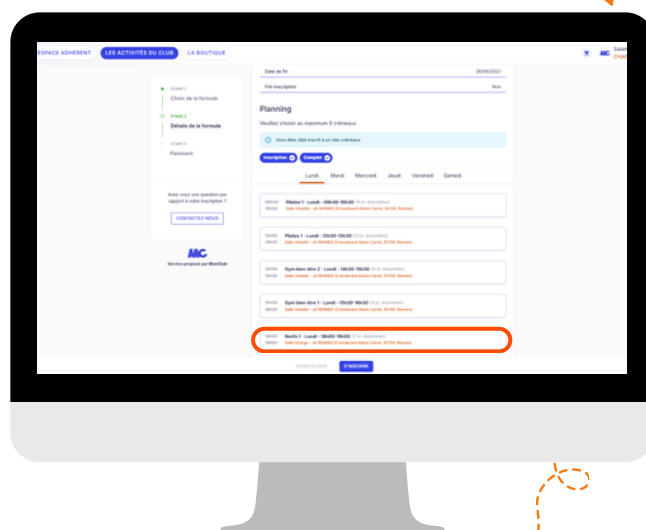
ESPACE ADHÉRENT LES ACTIVITÉS DU CLUB LA BOUTIQUE

ÉTAPE 1
Choix de la formule

ÉTAPE 2
Détails de la formule

ÉTAPE 3
Paiement

Avez-vous une question par rapport à votre inscription ?

CONTACTEZ-NOUS

MC
Service proposé par MonClub

Date de fin 26/06/2027

Pré-inscription Non

Planning

Veuillez choisir au maximum 6 créneaux

Vous êtes déjà inscrit à un des créneaux

Inscription Complet

Lundi Mardi Mercredi Jeudi Vendredi Samedi

Pilates 1 - Lundi - 09h30-10h30 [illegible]
Salle Violette - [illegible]

Pilates 1 - Lundi - 13h30-14h30 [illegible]
Salle Violette - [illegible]

Gym bien-être 2 - Lundi - 14h30-15h30 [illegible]
Salle Violette - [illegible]

Gym bien-être 1 - Lundi - 15h30-16h30 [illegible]
Salle Violette - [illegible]

Renfo 1 - Lundi - 18h00-19h00 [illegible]
Salle Orange - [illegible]

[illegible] S'INSCRIRE